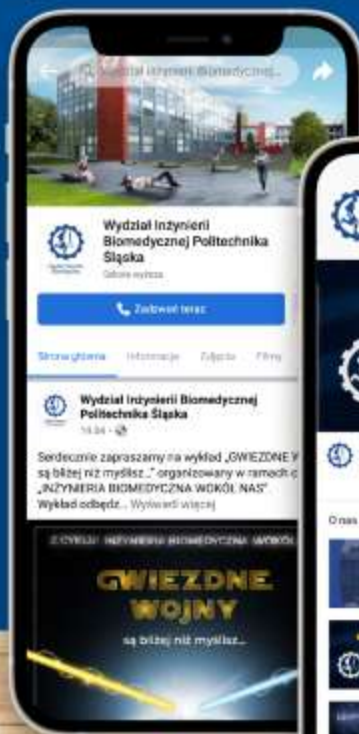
Wydział Inżynierii Biomedyczn...

Wydział Inżynierii Biomedycznej Politechnika Śląska

Szkoła wyższa

Zadzwoń teraz

Strona główna Informacje Zdjęcia Filmy

Wydział Inżynierii Biomedycznej Politechnika Śląska

18:04 ·

Serdecznie zapraszamy na wykład „GWIEZDNE W są bliżej niż myślisz..." organizowany w ramach c „INŻYNIERIA BIOMEDYCZNA WOKÓŁ NAS" Wykład odbędz... Wyświetl więcej

Z CYKLU: INŻYNIERIA BIOMEDYCZNA WOKÓŁ

GWIEZDNE WOJNY

są bliżej niż myślisz...

O nas